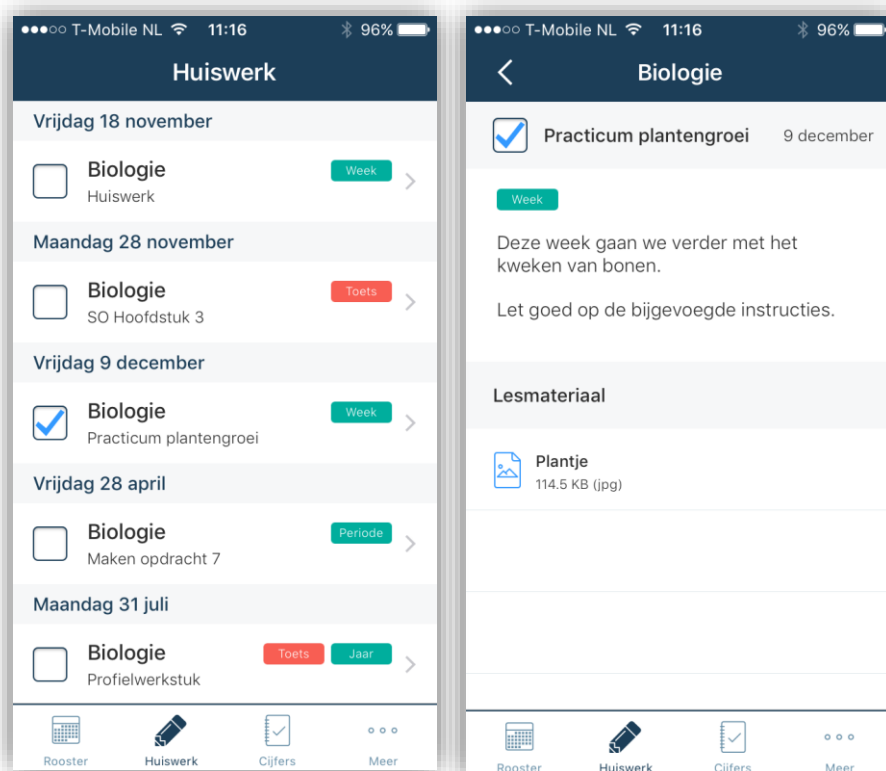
●●●○○ T-Mobile NL 11:16 96%

Huiswerk

Vrijdag 18 november

Biologie
Huiswerk
Week

Maandag 28 november

Biologie
SO Hoofdstuk 3
Toets

Vrijdag 9 december

Biologie
Practicum plantengroei
Week

Vrijdag 28 april

Biologie
Maken opdracht 7
Periode

Maandag 31 juli

Biologie
Profielwerkstuk
Toets Jaar

Rooster Huiswerk Cijfers Meer

●●●○○ T-Mobile NL 11:16 96%

Biologie

Practicum plantengroei 9 december

Week

Deze week gaan we verder met het kweken van bonen.

Let goed op de bijgevoegde instructies.

Lesmateriaal

Plantje
114.5 KB (jpg)

Rooster Huiswerk Cijfers Meer